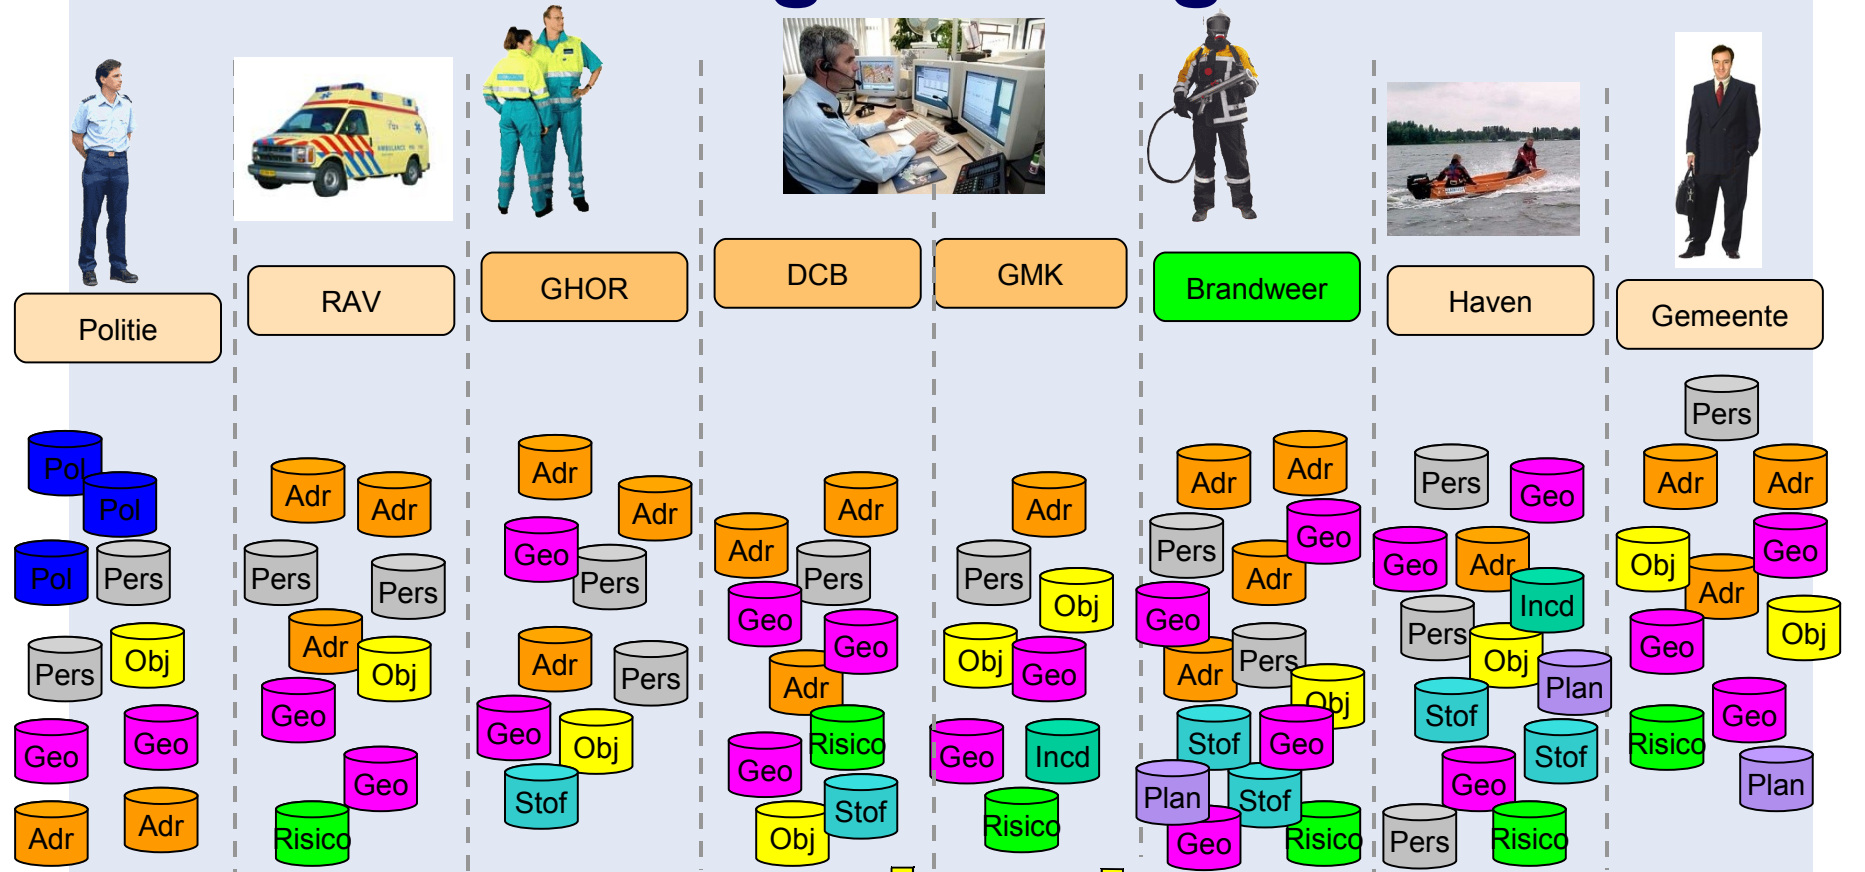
Politie
Pol
Pol
Pol
Pers
Pers
Obj
Geo
Geo
Adr
Adr

RAV
Adr
Adr
Pers
Pers
Adr
Obj
Geo
Geo
Risico

GHOR
Adr
Adr
Geo
Pers
Adr
Pers
Geo
Obj
Stof

DCB
Adr
Adr
Pers
Geo
Geo
Adr
Risico
Geo
Stof
Obj

GMK
Adr
Pers
Obj
Obj
Geo
Geo
Incd
Risico

Brandweer
Adr
Adr
Pers
Geo
Adr
Geo
Adr
Pers
Obj
Stof
Geo
Plan
Stof
Geo
Risico

Haven
Pers
Geo
Geo
Adr
Incd
Pers
Obj
Plan
Stof
Stof
Geo
Pers
Risico

Gemeente
Pers
Adr
Adr
Obj
Geo
Adr
Obj
Geo
Geo
Risico
Plan